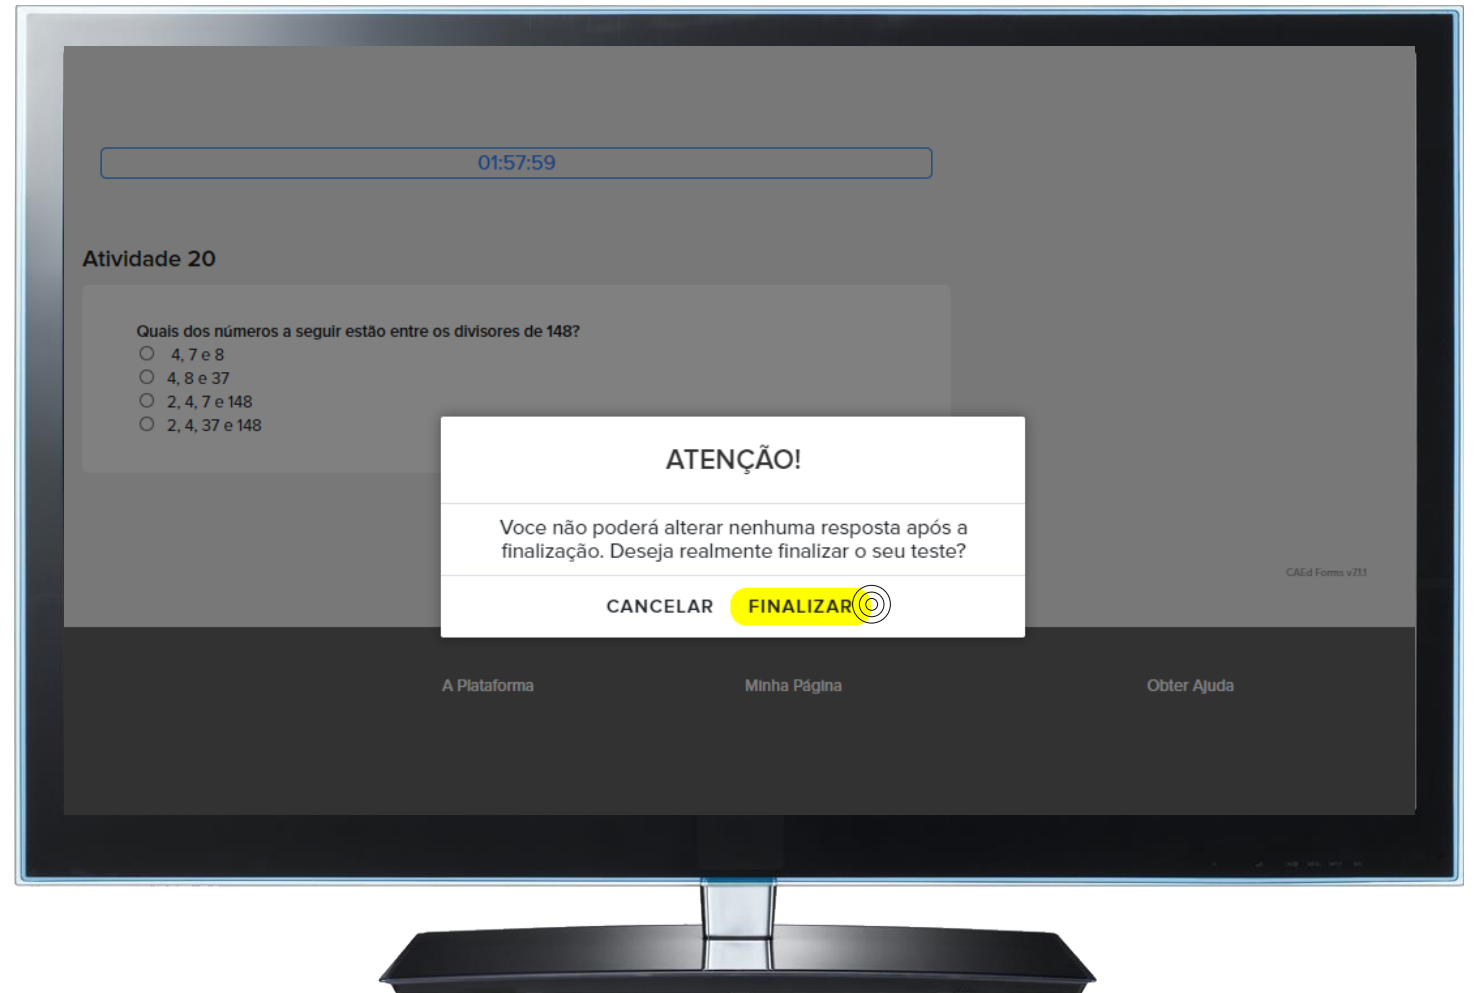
01:57:59

Atividade 20

Quais dos números a seguir estão entre os divisores de 148?

4, 7 e 8
4, 8 e 37
2, 4, 7 e 148
2, 4, 37 e 148

ATENÇÃO!

Voce não poderá alterar nenhuma resposta após a finalização. Deseja realmente finalizar o seu teste?

CANCELAR FINALIZAR

CAEd Forms v7.1.1

A Plataforma Minha Página Obter Ajuda